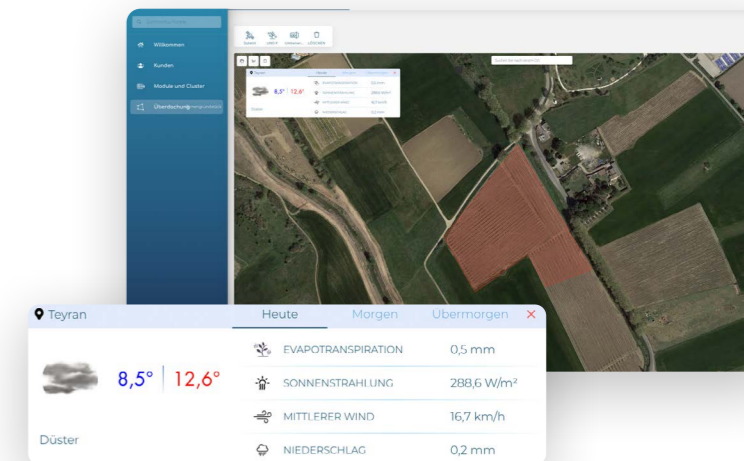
Willkommen

Kunden

Module und Cluster

Überdachung

Teyran

Heute

Morgen

Übermorgen

8,5°

12,6°

Düster

EVAPOTRANSPIRATION

0,5 mm

SONNENSTRAHLUNG

288,6 W/m²

MITTLERER WIND

16,7 km/h

NIEDERSCHLAG

0,2 mm